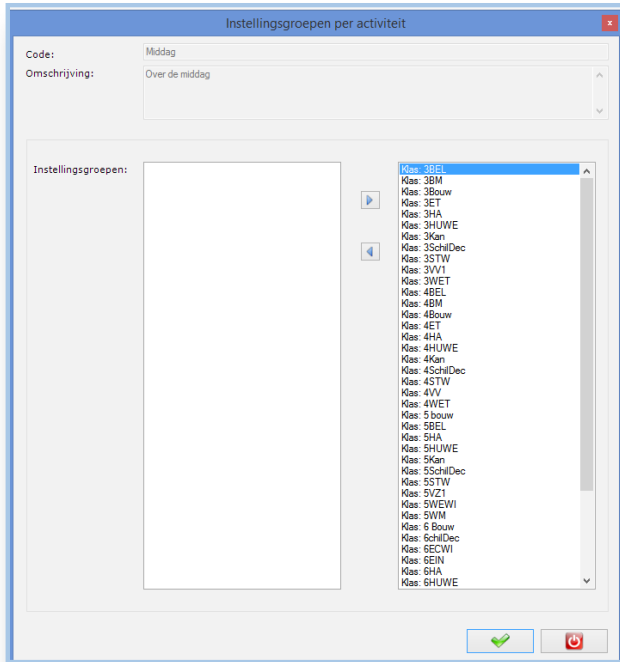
Instellingsgroepen per activiteit

x

Code: Middag

Omschrijving: Over de middag

Instellingsgroepen:

Klas: 3BEL
Klas: 3BM
Klas: 3Bouw
Klas: 3ET
Klas: 3HA
Klas: 3HUWE
Klas: 3Kan
Klas: 3SchilDec
Klas: 3STW
Klas: 3VV1
Klas: 3WET
Klas: 4BEL
Klas: 4BM
Klas: 4Bouw
Klas: 4ET
Klas: 4HA
Klas: 4HUWE
Klas: 4Kan
Klas: 4SchilDec
Klas: 4STW
Klas: 4VV
Klas: 4WET
Klas: 5 bouw
Klas: 5BEL
Klas: 5HA
Klas: 5HUWE
Klas: 5Kan
Klas: 5SchilDec
Klas: 5STW
Klas: 5VZ1
Klas: 5WEWI
Klas: 5WM
Klas: 6 Bouw
Klas: 6chilDec
Klas: 6ECWI
Klas: 6EIN
Klas: 6HA
Klas: 6HUWE